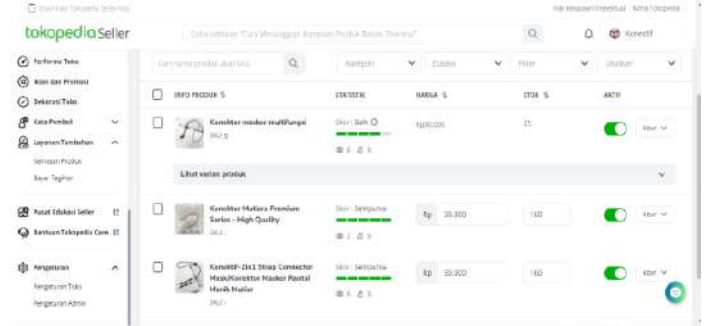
Download Tokopedia Seller App

Hai Kesepian mencari · Mitra Tokopedia

tokopedia Seller

Coba ketikkan "Cara Menanggapi Komplain Produk Belum Diterima"

Konektif

Performa Toko

Iklan dan Promosi

Dekorasi Toko

Kata Pembeli

Layanan Tambahan

Kemasan Produk

Bayar Tagihan

Pusat Edukasi Seller

Bantuan Tokopedia Care

Pengaturan

Pengaturan Toko

Pengaturan Admin

Cari nama produk atau SKU

Kategori

Etalase

Filter

Urutkan

INFO PRODUK

STATISTIK

HARGA

STOK

AKTIF

Konektor masker multifungsi

SKU: -

Skor: Baik

Rp00.000

25

Atur

Lihat varian produk

Konektor Mutiara Premium Series - High Quality

SKU: -

Skor: Sempurna

Rp 30.000

160

Atur

Konektif-2in1 Strap Connector Mask/Konektor Masker Pantai Hanik Nutler

SKU: -

Skor: Sempurna

Rp 30.000

160

Atur